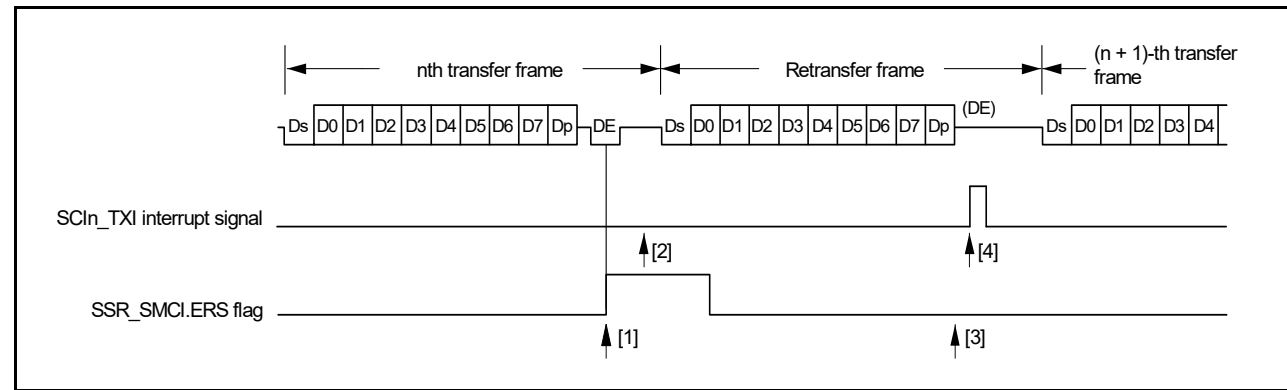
nth transfer frame

Retransfer frame

(n + 1)-th transfer frame

Ds D0 D1 D2 D3 D4 D5 D6 D7 Dp DE Ds D0 D1 D2 D3 D4 D5 D6 D7 Dp (DE) Ds D0 D1 D2 D3 D4

SCIn_TXI interrupt signal

[2]

[4]

SSR_SMCI.ERS flag

[1]

[3]